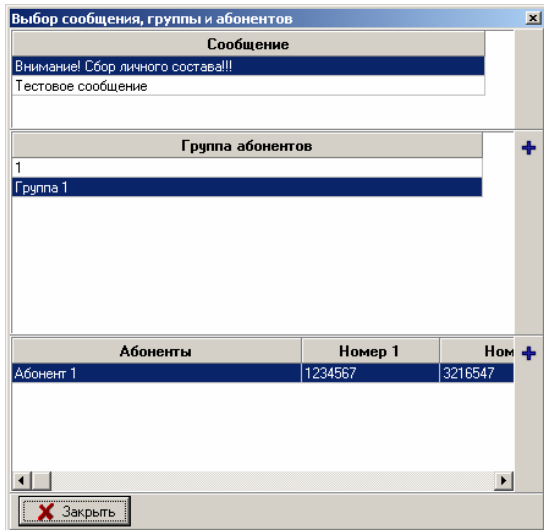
Выбор сообщения, группы и абонентов

| Сообщение |
|---|
| Внимание! Сбор личного состава!!! |
| Тестовое сообщение |

| Группа абонентов |
|---|
| 1 |
| Группа 1 |

| Абоненты | Номер 1 | Ном |
|---|---|---|
| Абонент 1 | 1234567 | 3216547 |

Закрыть